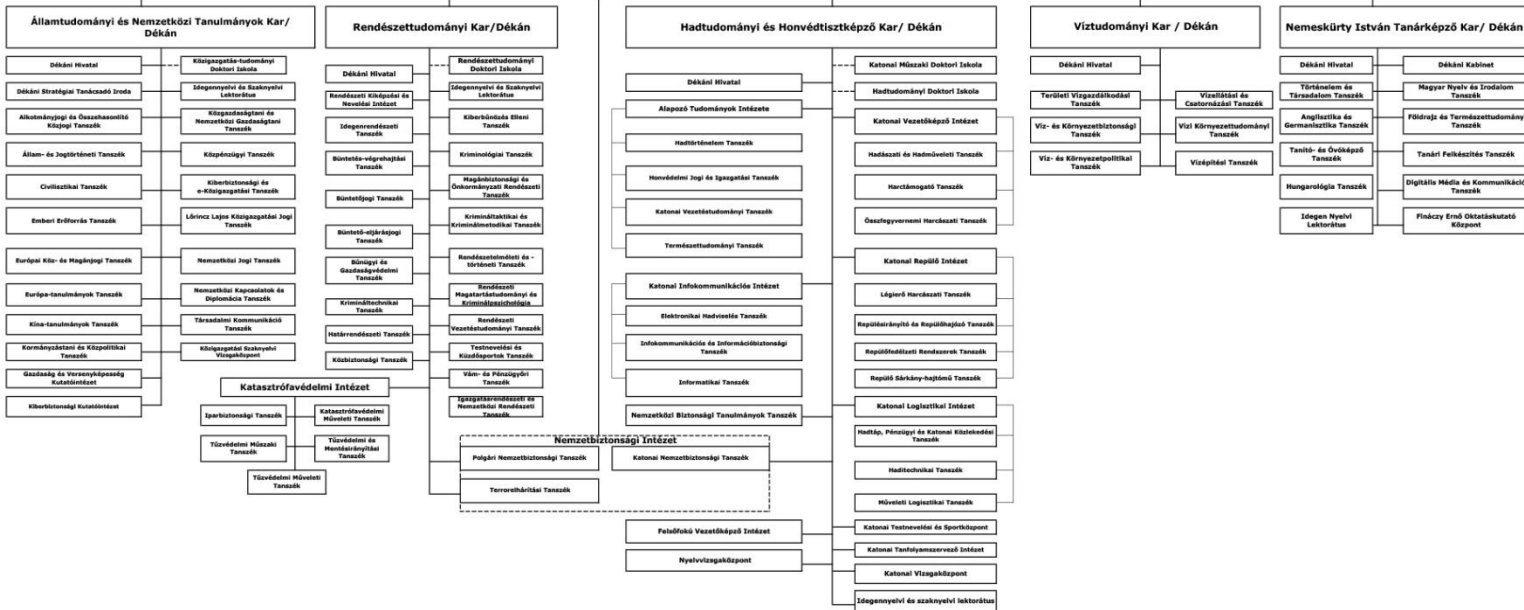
Államtudományi és Nemzetközi Tanulmányok Kar/ Dékán

Dékáni Hivatal
Dékáni Stratégiai Tanácsadó Iroda
Alkotmányjogi és Összehasonlító Közjogi Tanszék
Állam- és Jogtörténeti Tanszék
Civilisztikai Tanszék
Emberi Erőforrás Tanszék
Európai Köz- és Magánjogi Tanszék
Európa-tanulmányok Tanszék
Kína-tanulmányok Tanszék
Kormányzástani és Közpolitikai Tanszék
Gazdaság és Versenyképesség Kutatóintézet
Kiberbiztonsági Kutatóintézet

Közigazgatás-tudományi Doktori Iskola
Idegennyelvi és Szaknyelvi Lektorátus
Közgazdaságtani és Nemzetközi Gazdaságtani Tanszék
Közpénzügyi Tanszék
Kiberbiztonsági és e-Közigazgatási Tanszék
Lőrincz Lajos Közigazgatási Jogi Tanszék
Nemzetközi Jogi Tanszék
Nemzetközi Kapcsolatok és Diplomácia Tanszék
Társadalmi Kommunikáció Tanszék
Közigazgatási Szaknyelvi Vizsgaközpont

Rendészettudományi Kar/Dékán

Dékáni Hivatal
Rendészeti Kiképzési és Nevelési Intézet
Idegenrendészeti Tanszék
Büntetés-végrehajtási Tanszék
Büntetőjogi Tanszék
Büntető-eljárásjogi Tanszék
Bűnügyi és Gazdaságvédelmi Tanszék
Krimináltechnikai Tanszék
Határrendészeti Tanszék
Közbiztonsági Tanszék

Rendészettudományi Doktori Iskola
Idegennyelvi és Szaknyelvi Lektorátus
Kiberbűnözés Elleni Tanszék
Kriminológiai Tanszék
Magánbiztonsági és Önkormányzati Rendészeti Tanszék
Krimináltaktikai és Kriminálmetodikai Tanszék
Rendészetelméleti és -történeti Tanszék
Rendészeti Magatartástudományi és Kriminálpszichológia
Rendészeti Vezetéstudományi Tanszék
Testnevelési és Küzdősportok Tanszék
Vám- és Pénzügyőri Tanszék
Igazgatásrendészeti és Nemzetközi Rendészeti Tanszék

Katasztrófavédelmi Intézet
Iparbiztonsági Tanszék
Katasztrófavédelmi Műveleti Tanszék
Tűzvédelmi Műszaki Tanszék
Tűzvédelmi és Mentésirányítási Tanszék
Tűzvédelmi Műveleti Tanszék

Hadtudományi és Honvédtisztképző Kar/ Dékán

Dékáni Hivatal
Alapozó Tudományok Intézete
Hadtörténelem Tanszék
Honvédelmi Jogi és Igazgatási Tanszék
Katonai Vezetéstudományi Tanszék
Természettudományi Tanszék
Katonai Infokommunikációs Intézet
Elektronikai Hadviselés Tanszék
Infokommunikációs és Információbiztonsági Tanszék
Informatikai Tanszék
Nemzetközi Biztonsági Tanulmányok Tanszék
Nemzetbiztonsági Intézet
Polgári Nemzetbiztonsági Tanszék
Katonai Nemzetbiztonsági Tanszék
Terrorelhárítási Tanszék
Felsőfokú Vezetőképző Intézet
Nyelvvizsgaközpont

Katonai Műszaki Doktori Iskola
Hadtudományi Doktori Iskola
Katonai Vezetőképző Intézet
Hadászati és Hadműveleti Tanszék
Harctámogató Tanszék
Összfegyvernemi Harcászati Tanszék
Katonai Repülő Intézet
Légierő Harcászati Tanszék
Repülésirányító és Repülőhajózó Tanszék
Repülőfedélzeti Rendszerek Tanszék
Repülő Sárkány-hajtómű Tanszék
Katonai Logisztikai Intézet
Hadtáp, Pénzügyi és Katonai Közlekedési Tanszék
Haditechnikai Tanszék
Műveleti Logisztikai Tanszék
Katonai Testnevelési és Sportközpont
Katonai Tanfolyamszervező Intézet
Katonai Vizsgaközpont
Idegennyelvi és szaknyelvi lektorátus

Víztudományi Kar / Dékán

Dékáni Hivatal
Területi Vízgazdálkodási Tanszék
Víz- és Környezetbiztonsági Tanszék
Víz- és Környezetpolitikai Tanszék
Vízellátási és Csatornázási Tanszék
Vízi Környezettudományi Tanszék
Vízépítési Tanszék

Nemeskürty István Tanárképző Kar/ Dékán

Dékáni Hivatal
Történelem és Társadalom Tanszék
Anglisztika és Germanisztika Tanszék
Tanító- és Óvóképző Tanszék
Hungarológia Tanszék
Idegen Nyelvi Lektorátus
Dékáni Kabinet
Magyar Nyelv és Irodalom Tanszék
Földrajz és Természettudomány Tanszék
Tanári Felkészítés Tanszék
Digitális Média és Kommunikáció Tanszék
Fináczy Ernő Oktatáskutató Központ